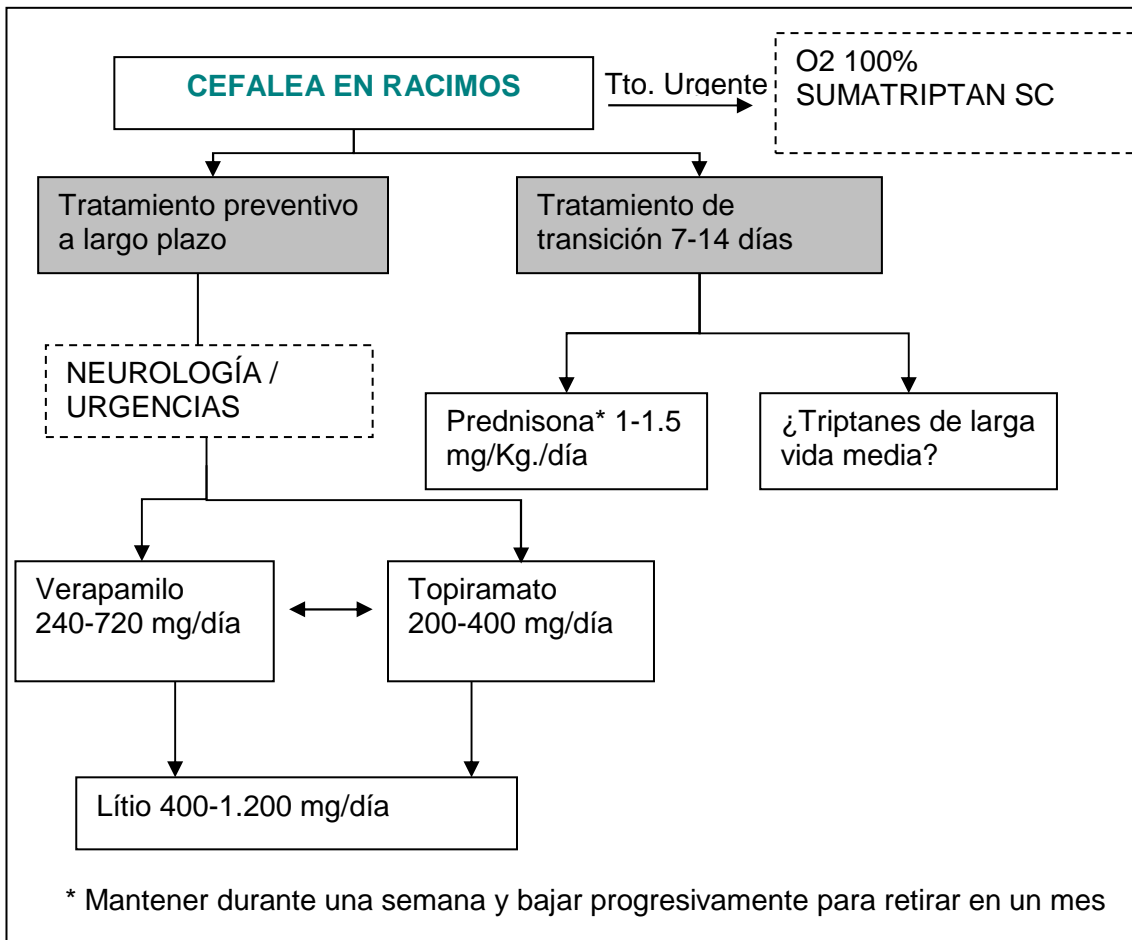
CEFALEA EN RACIMOS

Tto. Urgente

O2 100%
SUMATRIPTAN SC

Tratamiento preventivo a largo plazo

Tratamiento de transición 7-14 días

NEUROLOGÍA / URGENCIAS

Prednisona* 1-1.5 mg/Kg./día

¿Triptanes de larga vida media?

Verapamilo 240-720 mg/día

Topiramato 200-400 mg/día

Lítio 400-1.200 mg/día

* Mantener durante una semana y bajar progresivamente para retirar en un mes